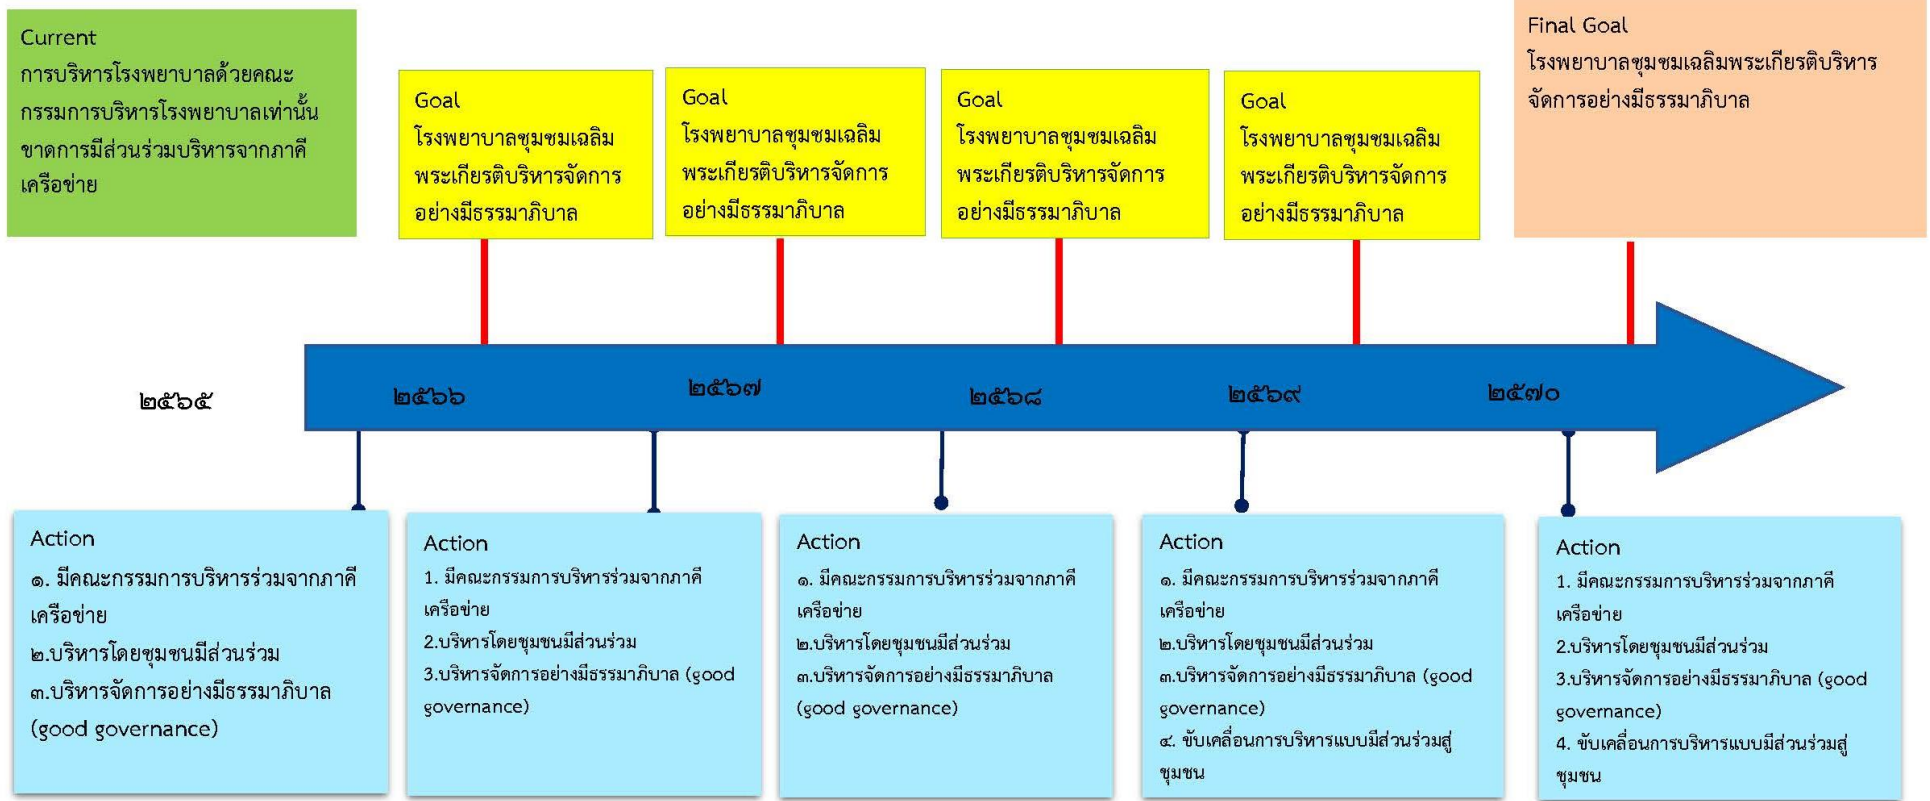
Current
การบริหารโรงพยาบาลด้วยคณะกรรมการบริหารโรงพยาบาลเท่านั้น ขาดการมีส่วนร่วมบริหารจากภาคีเครือข่าย

Goal
โรงพยาบาลชุมชมเฉลิมพระเกียรติบริหารจัดการอย่างมีธรรมาภิบาล

Goal
โรงพยาบาลชุมชมเฉลิมพระเกียรติบริหารจัดการอย่างมีธรรมาภิบาล

Goal
โรงพยาบาลชุมชมเฉลิมพระเกียรติบริหารจัดการอย่างมีธรรมาภิบาล

Goal
โรงพยาบาลชุมชมเฉลิมพระเกียรติบริหารจัดการอย่างมีธรรมาภิบาล

Final Goal
โรงพยาบาลชุมชมเฉลิมพระเกียรติบริหารจัดการอย่างมีธรรมาภิบาล

๒๕๖๕

๒๕๖๖

๒๕๖๗

๒๕๖๘

๒๕๖๙

๒๕๗๐

Action
๑. มีคณะกรรมการบริหารร่วมจากภาคีเครือข่าย
๒.บริหารโดยชุมชนมีส่วนร่วม
๓.บริหารจัดการอย่างมีธรรมาภิบาล (good governance)

Action
1. มีคณะกรรมการบริหารร่วมจากภาคีเครือข่าย
2.บริหารโดยชุมชนมีส่วนร่วม
3.บริหารจัดการอย่างมีธรรมาภิบาล (good governance)

Action
๑. มีคณะกรรมการบริหารร่วมจากภาคีเครือข่าย
๒.บริหารโดยชุมชนมีส่วนร่วม
๓.บริหารจัดการอย่างมีธรรมาภิบาล (good governance)

Action
๑. มีคณะกรรมการบริหารร่วมจากภาคีเครือข่าย
๒.บริหารโดยชุมชนมีส่วนร่วม
๓.บริหารจัดการอย่างมีธรรมาภิบาล (good governance)
๔. ขับเคลื่อนการบริหารแบบมีส่วนร่วมสู่ชุมชน

Action
1. มีคณะกรรมการบริหารร่วมจากภาคีเครือข่าย
2.บริหารโดยชุมชนมีส่วนร่วม
3.บริหารจัดการอย่างมีธรรมาภิบาล (good governance)
4. ขับเคลื่อนการบริหารแบบมีส่วนร่วมสู่ชุมชน